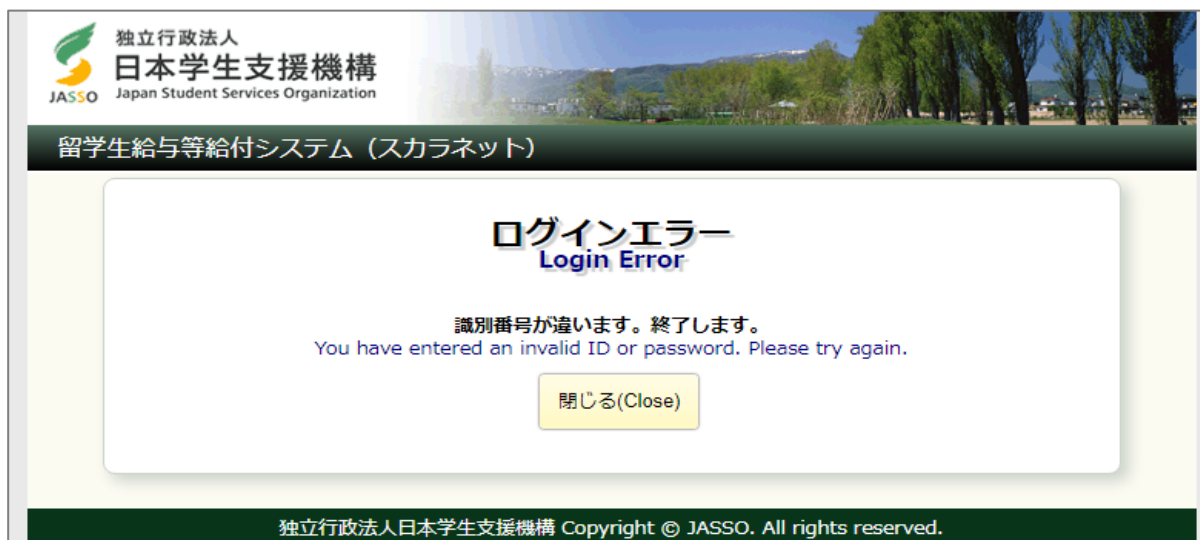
JASSO 独立行政法人
日本学生支援機構
Japan Student Services Organization

留学生給与等給付システム（スカラネット）

ログインエラー
Login Error

識別番号が違います。終了します。
You have entered an invalid ID or password. Please try again.

閉じる(Close)

独立行政法人日本学生支援機構 Copyright © JASSO. All rights reserved.